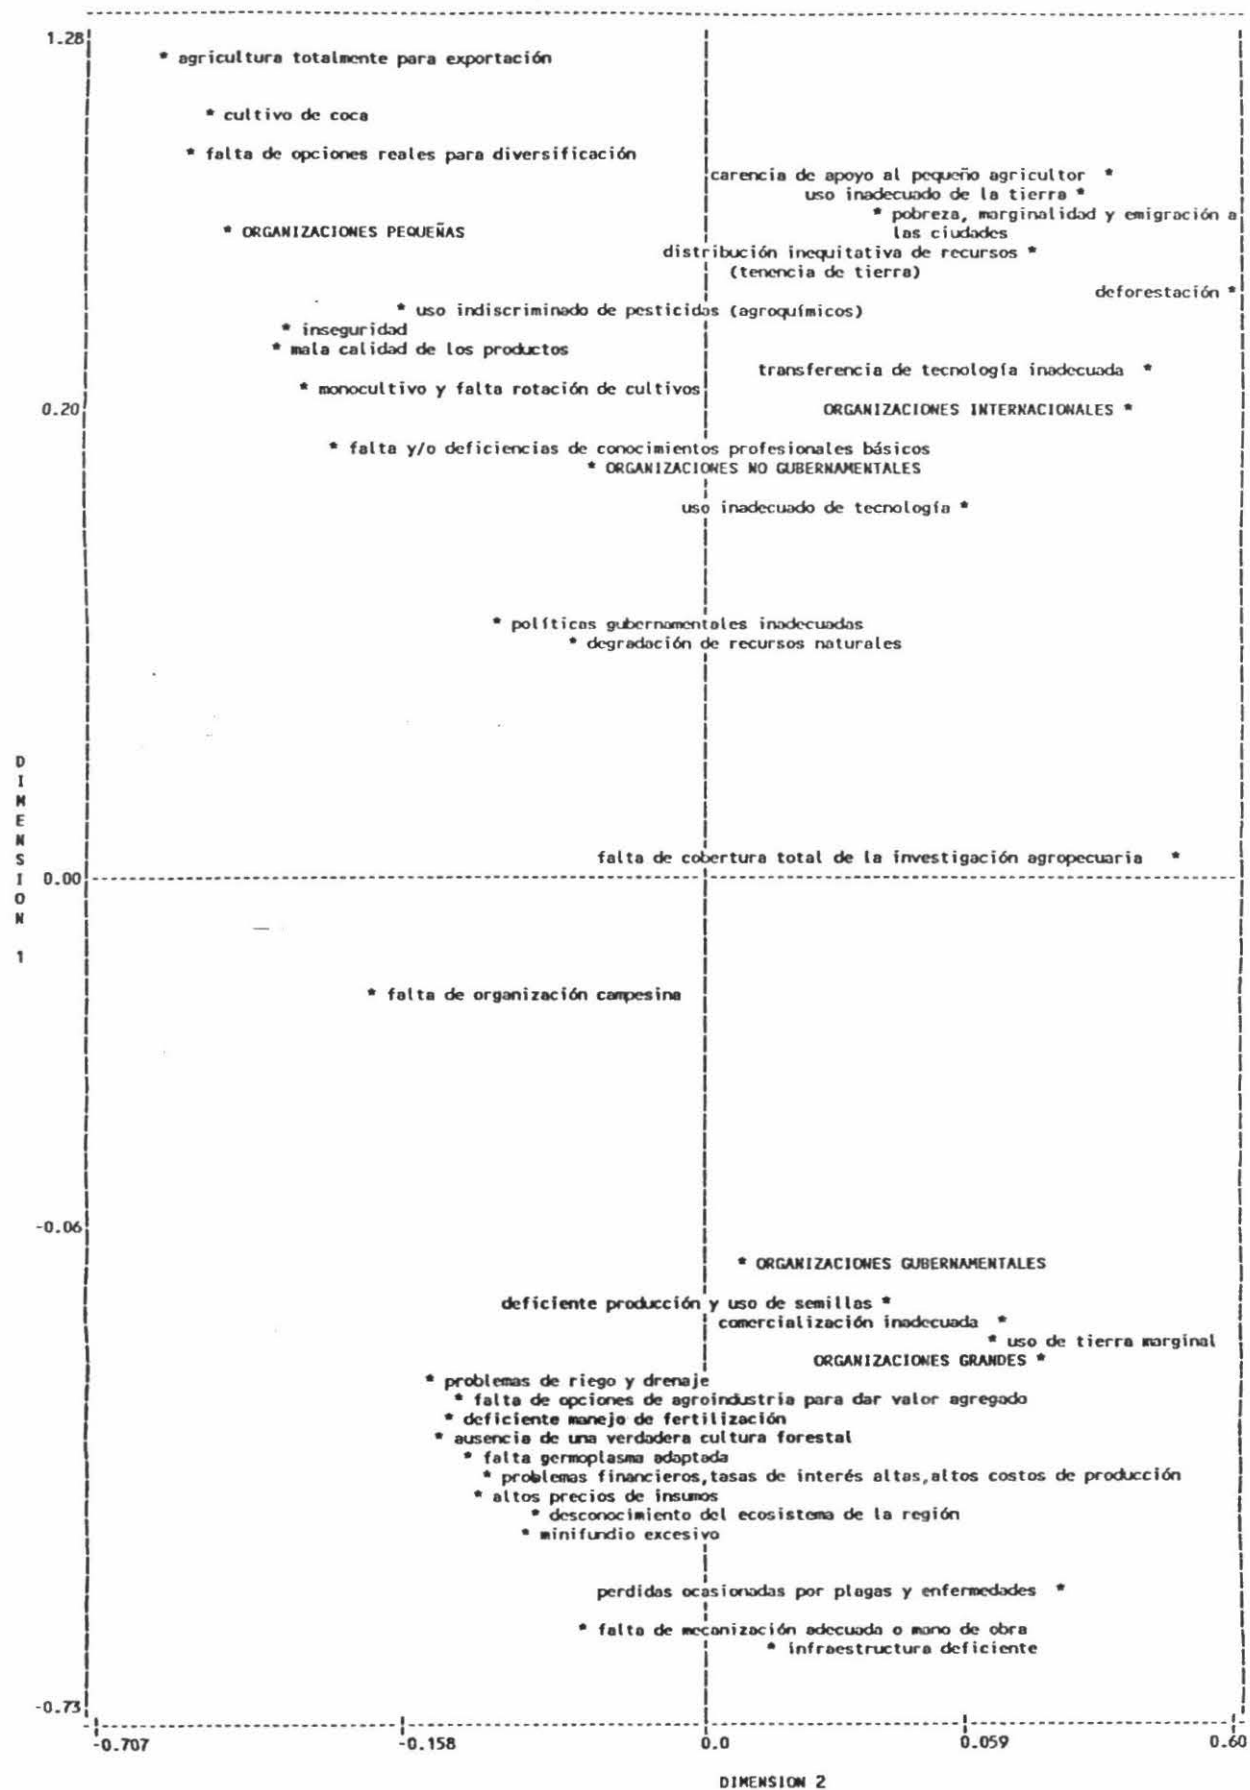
1.28

* agricultura totalmente para exportación

* cultivo de coca

* falta de opciones reales para diversificación

carencia de apoyo al pequeño agricultor *

uso inadecuado de la tierra *

* pobreza, marginalidad y emigración a las ciudades

* ORGANIZACIONES PEQUEÑAS

distribución inequitativa de recursos * (tenencia de tierra)

deforestación *

* uso indiscriminado de pesticidas (agroquímicos)

* inseguridad

* mala calidad de los productos

transferencia de tecnología inadecuada *

* monocultivo y falta rotación de cultivos

0.20

ORGANIZACIONES INTERNACIONALES *

* falta y/o deficiencias de conocimientos profesionales básicos

* ORGANIZACIONES NO GUBERNAMENTALES

uso inadecuado de tecnología *

* políticas gubernamentales inadecuadas

* degradación de recursos naturales

DIMENSION 1

falta de cobertura total de la investigación agropecuaria *

0.00

* falta de organización campesina

-0.06

* ORGANIZACIONES GUBERNAMENTALES

deficiente producción y uso de semillas *

comercialización inadecuada *

* uso de tierra marginal

ORGANIZACIONES GRANDES *

* problemas de riego y drenaje

* falta de opciones de agroindustria para dar valor agregado

* deficiente manejo de fertilización

* ausencia de una verdadera cultura forestal

* falta germoplasma adaptada

* problemas financieros,tasas de interés altas,altos costos de producción

* altos precios de insumos

* desconocimiento del ecosistema de la región

* minifundio excesivo

perdidas ocasionadas por plagas y enfermedades *

* falta de mecanización adecuada o mano de obra

* infraestructura deficiente

-0.73

-0.707 -0.158 0.0 0.059 0.60

DIMENSION 2